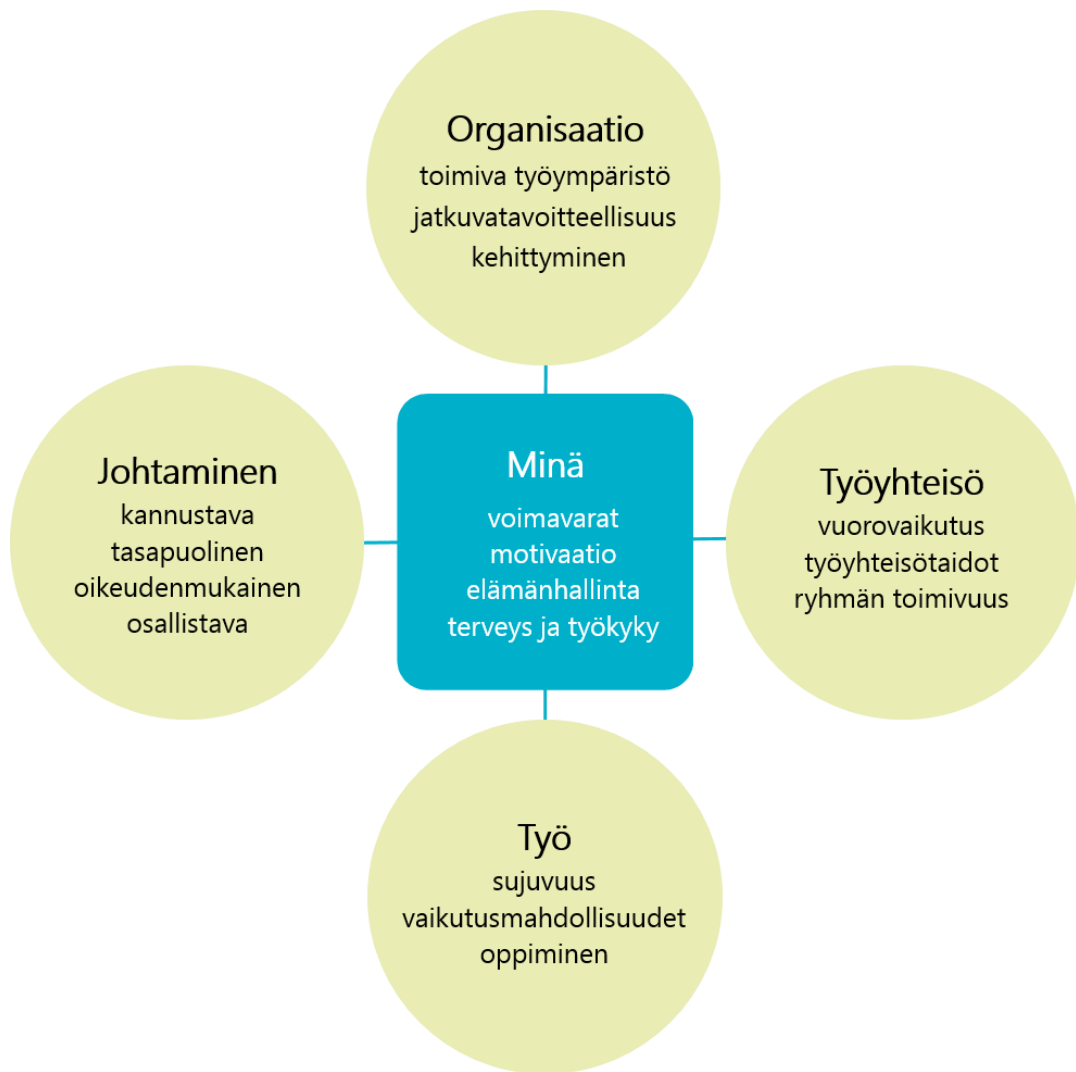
Organisaatio
toimiva työympäristö
jatkuvatavoitteellisuus
kehittyminen

Johtaminen
kannustava
tasapuolinen
oikeudenmukainen
osallistava

Minä
voimavarat
motivaatio
elämänhallinta
terveys ja työkyky

Työyhteisö
vuorovaikutus
työyhteisötaidot
ryhmän toimivuus

Työ
sujuvuus
vaikutusmahdollisuudet
oppiminen